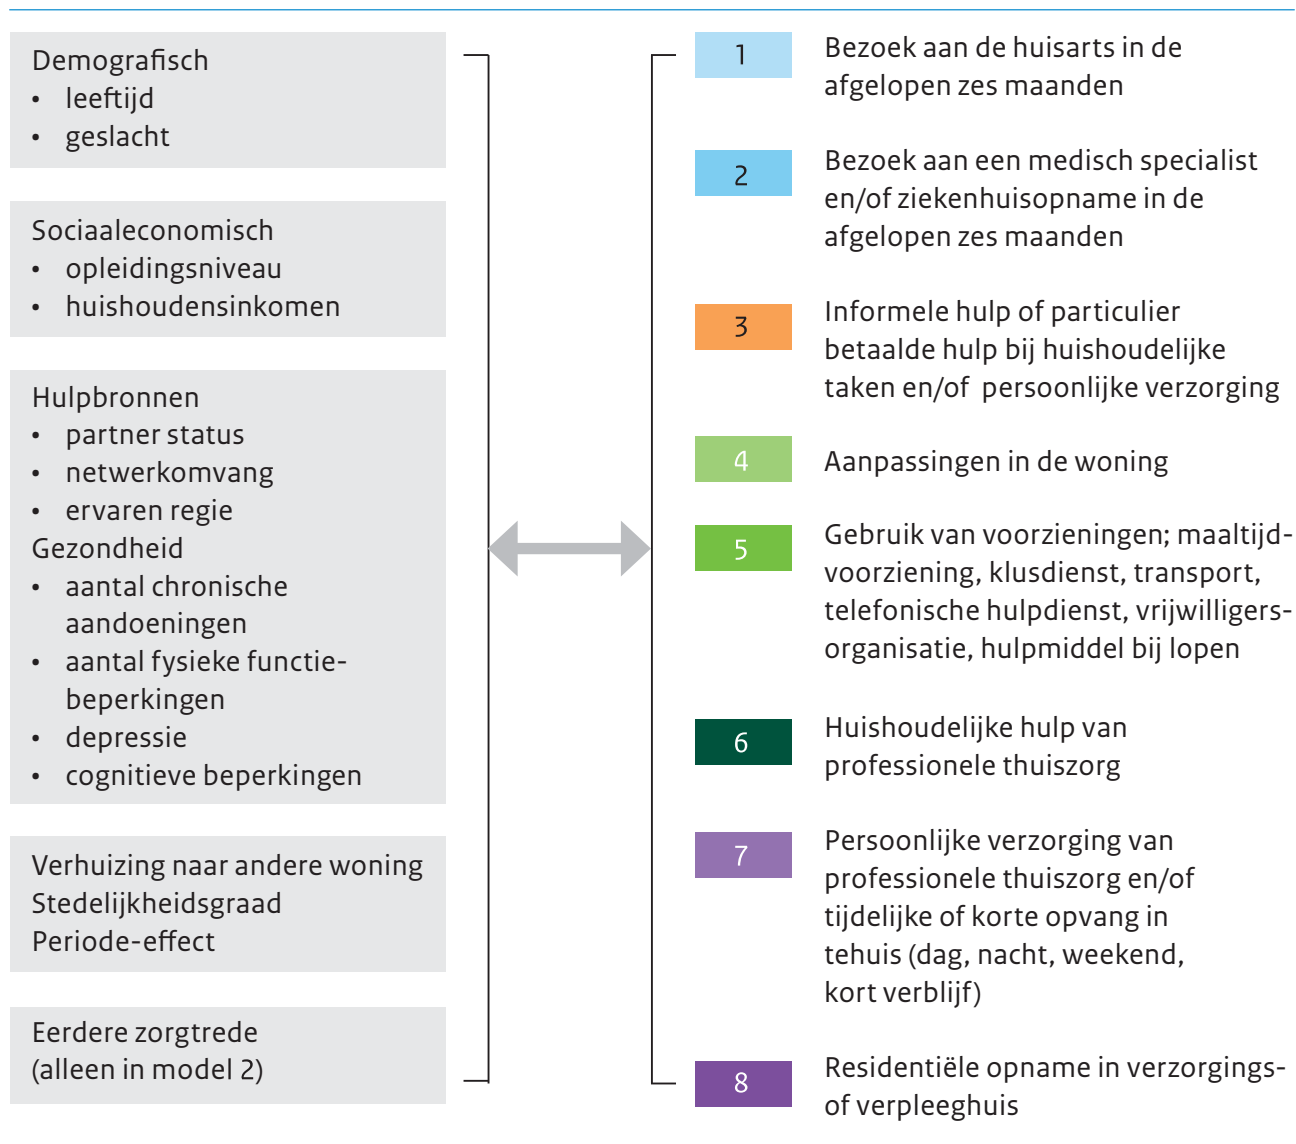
Demografisch
• leeftijd
• geslacht

Sociaaleconomisch
• opleidingsniveau
• huishoudensinkomen

Hulpbronnen
• partner status
• netwerkomvang
• ervaren regie
Gezondheid
• aantal chronische aandoeningen
• aantal fysieke functiebeperkingen
• depressie
• cognitieve beperkingen

Verhuizing naar andere woning
Stedelijkheidsgraad
Periode-effect

Eerdere zorgtrede
(alleen in model 2)

1 Bezoek aan de huisarts in de afgelopen zes maanden

2 Bezoek aan een medisch specialist en/of ziekenhuisopname in de afgelopen zes maanden

3 Informele hulp of particulier betaalde hulp bij huishoudelijke taken en/of persoonlijke verzorging

4 Aanpassingen in de woning

5 Gebruik van voorzieningen; maaltijdvoorziening, klusdienst, transport, telefonische hulpdienst, vrijwilligersorganisatie, hulpmiddel bij lopen

6 Huishoudelijke hulp van professionele thuiszorg

7 Persoonlijke verzorging van professionele thuiszorg en/of tijdelijke of korte opvang in tehuis (dag, nacht, weekend, kort verblijf)

8 Residentiële opname in verzorgings- of verpleeghuis